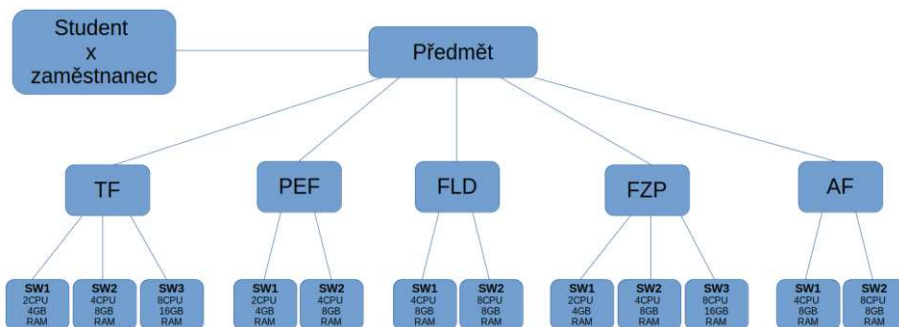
Student x zaměstnanec

Předmět

TF

PEF

FLD

FZP

AF

SW1 2CPU 4GB RAM

SW2 4CPU 8GB RAM

SW3 8CPU 16GB RAM

SW1 2CPU 4GB RAM

SW2 4CPU 8GB RAM

SW1 4CPU 8GB RAM

SW2 8CPU 8GB RAM

SW1 2CPU 4GB RAM

SW2 4CPU 8GB RAM

SW3 8CPU 16GB RAM

SW1 4CPU 8GB RAM

SW2 8CPU 8GB RAM